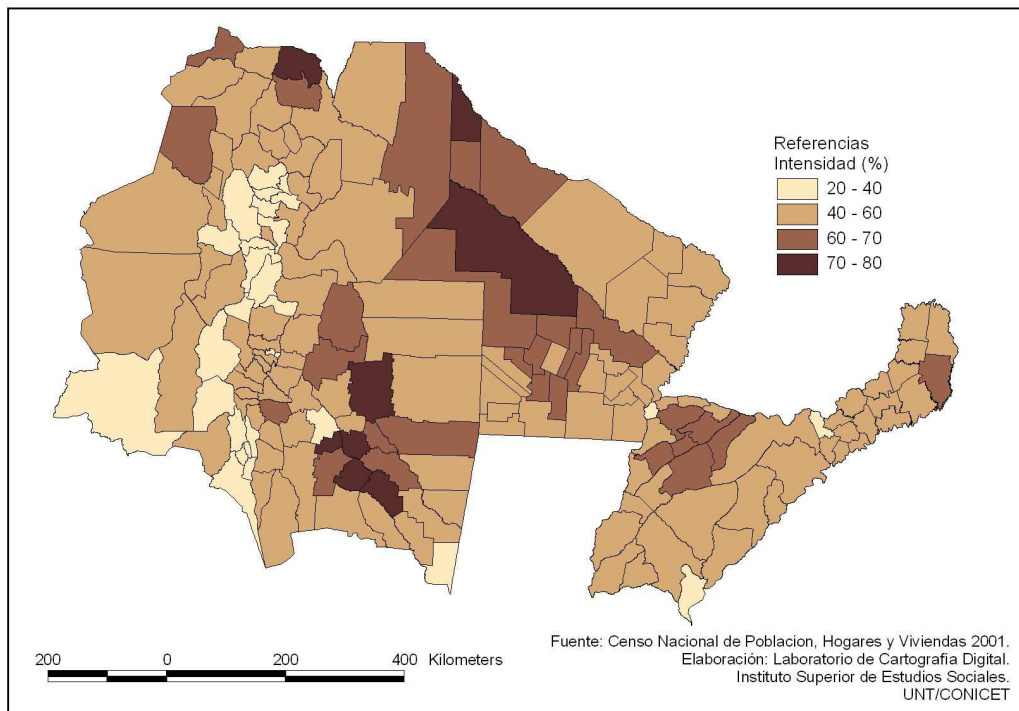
Referencias
Intensidad (%)
20 - 40
40 - 60
60 - 70
70 - 80

200 0 200 400 Kilometers

Fuente: Censo Nacional de Poblacion, Hogares y Viviendas 2001.
Elaboración: Laboratorio de Cartografia Digital.
Instituto Superior de Estudios Sociales.
UNT/CONICET